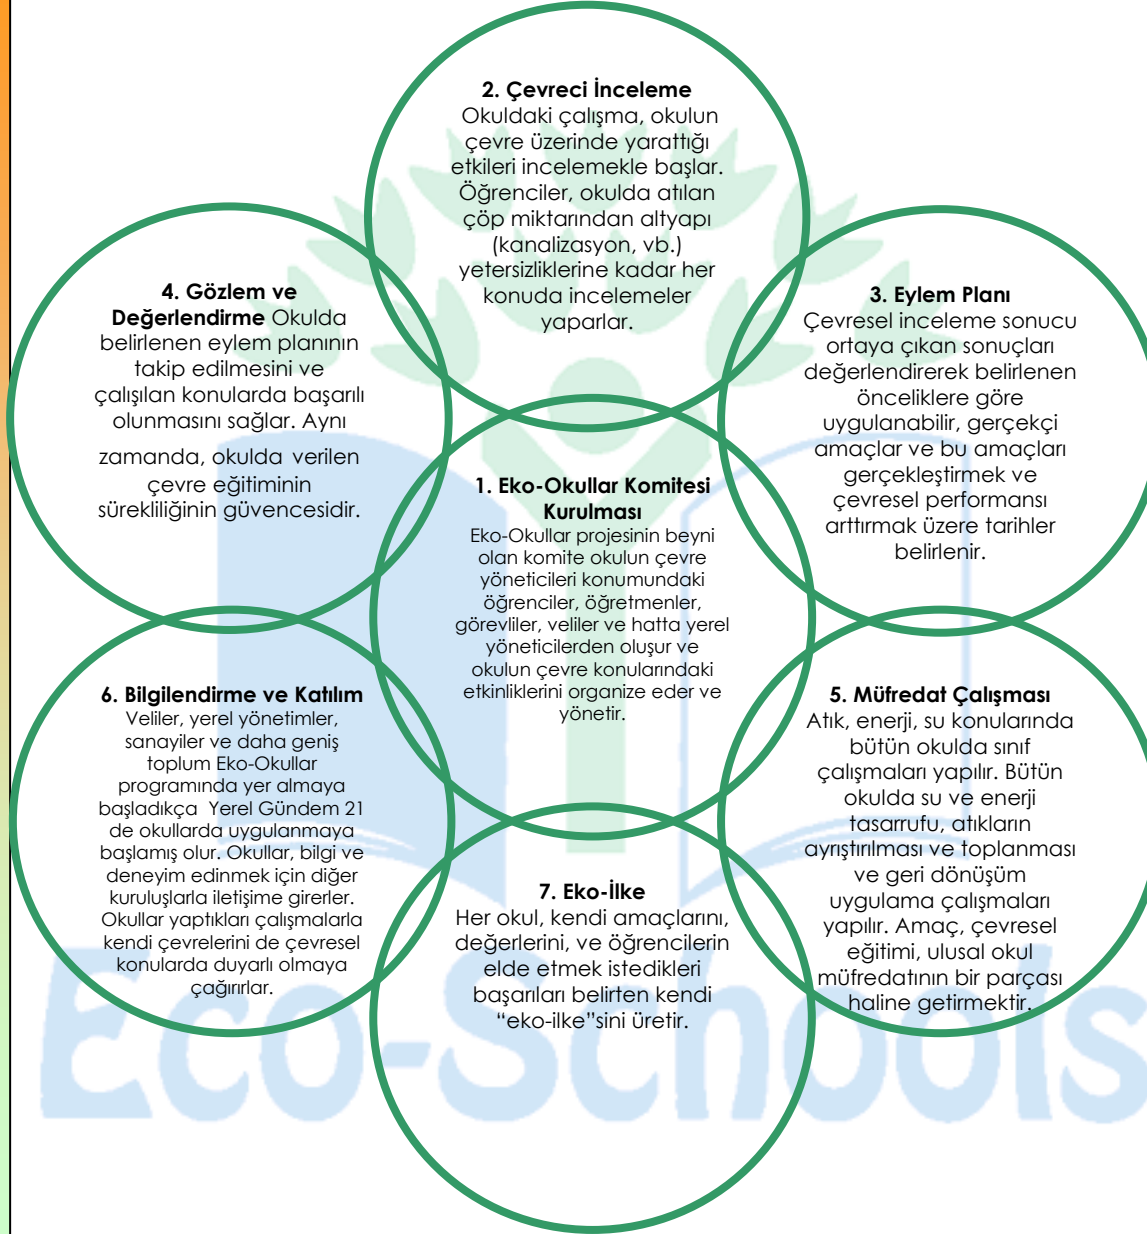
**2. Çevreci İnceleme**
Okuldaki çalışma, okulun çevre üzerinde yarattığı etkileri incelemekle başlar. Öğrenciler, okulda atılan çöp miktarından altyapı (kanalizasyon, vb.) yetersizliklerine kadar her konuda incelemeler yaparlar.

**4. Gözlem ve Değerlendirme** Okulda belirlenen eylem planının takip edilmesini ve çalışılan konularda başarılı olunmasını sağlar. Aynı zamanda, okulda verilen çevre eğitiminin sürekliliğinin güvencesidir.

**3. Eylem Planı**
Çevresel inceleme sonucu ortaya çıkan sonuçları değerlendirerek belirlenen önceliklere göre uygulanabilir, gerçekçi amaçlar ve bu amaçları gerçekleştirmek ve çevresel performansı arttırmak üzere tarihler belirlenir.

**1. Eko-Okullar Komitesi Kurulması**
Eko-Okullar projesinin beyni olan komite okulun çevre yöneticileri konumundaki öğrenciler, öğretmenler, görevliler, veliler ve hatta yerel yöneticilerden oluşur ve okulun çevre konularındaki etkinliklerini organize eder ve yönetir.

**6. Bilgilendirme ve Katılım**
Veliler, yerel yönetimler, sanayiler ve daha geniş toplum Eko-Okullar programında yer almaya başladıkça Yerel Gündem 21 de okullarda uygulanmaya başlamış olur. Okullar, bilgi ve deneyim edinmek için diğer kuruluşlarla iletişime girerler. Okullar yaptıkları çalışmalarla kendi çevrelerini de çevresel konularda duyarlı olmaya çağırırlar.

**5. Müfredat Çalışması**
Atık, enerji, su konularında bütün okulda sınıf çalışmaları yapılır. Bütün okulda su ve enerji tasarrufu, atıkların ayrıştırılması ve toplanması ve geri dönüşüm uygulama çalışmaları yapılır. Amaç, çevresel eğitimi, ulusal okul müfredatının bir parçası haline getirmektir.

**7. Eko-İlke**
Her okul, kendi amaçlarını, değerlerini, ve öğrencilerin elde etmek istedikleri başarıları belirten kendi "eko-ilke"sini üretir.

Eco-Schools